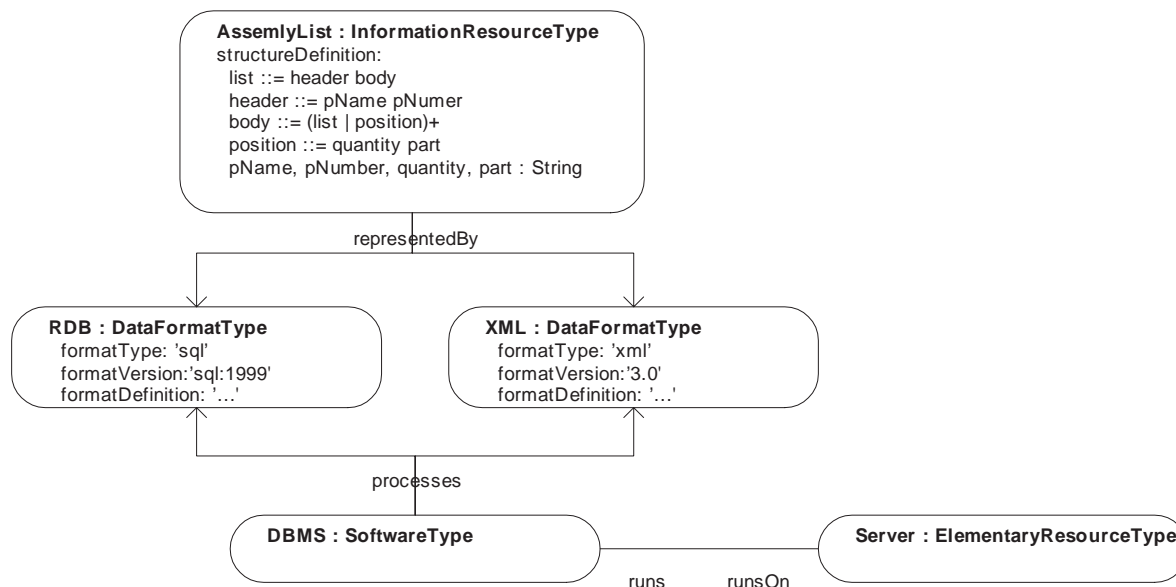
**AssemlyList : InformationResourceType**
structureDefinition:
list ::= header body
header ::= pName pNumer
body ::= (list | position)+
position ::= quantity part
pName, pNumber, quantity, part : String

representedBy

**RDB : DataFormatType**
formatType: 'sql'
formatVersion:'sql:1999'
formatDefinition: '…'

**XML : DataFormatType**
formatType: 'xml'
formatVersion:'3.0'
formatDefinition: '…'

processes

**DBMS : SoftwareType**

**Server : ElementaryResourceType**

runs

runsOn